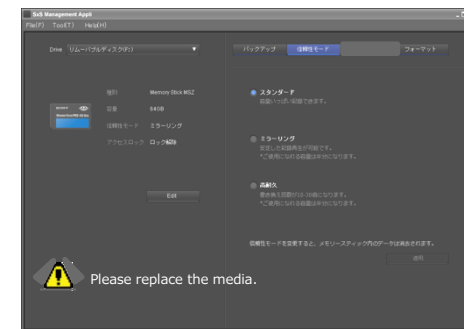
SxS Management Appli

File(F) Tool(T) Help(H)

Drive リムーバブルディスク(F:)

種別 Memory Stick M2Z

容量 64GB

信頼性モード ミラーリング

アクセスロック ロック解除

Edit

バックアップ 信頼性モード フォーマット

スタンダード
容量いっぱい記録できます。

ミラーリング
安定した記録性能が可能です。
*ご使用になれる容量は半分になります。

高耐久
書き換え回数が10倍になります。
*ご使用になれる容量は半分になります。

信頼性モードを変更すると、メモリースティック内のデータは消去されます。

適用

Please replace the media.